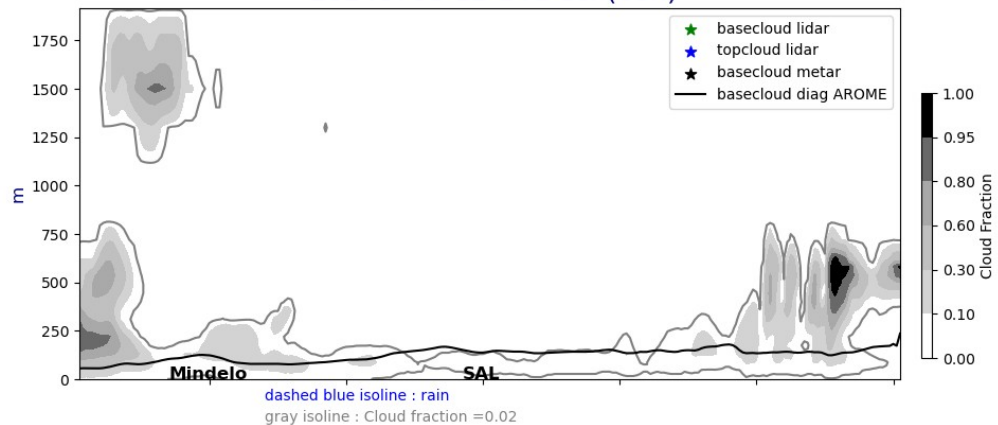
1750
1500
1250
1000
750
500
250
0
m

basecloud lidar
topcloud lidar
basecloud metar
basecloud diag AROME

Mindelo
SAL

dashed blue isoline : rain
gray isoline : Cloud fraction =0.02

1.00
0.95
0.80
0.60
0.30
0.10
0.00
Cloud Fraction